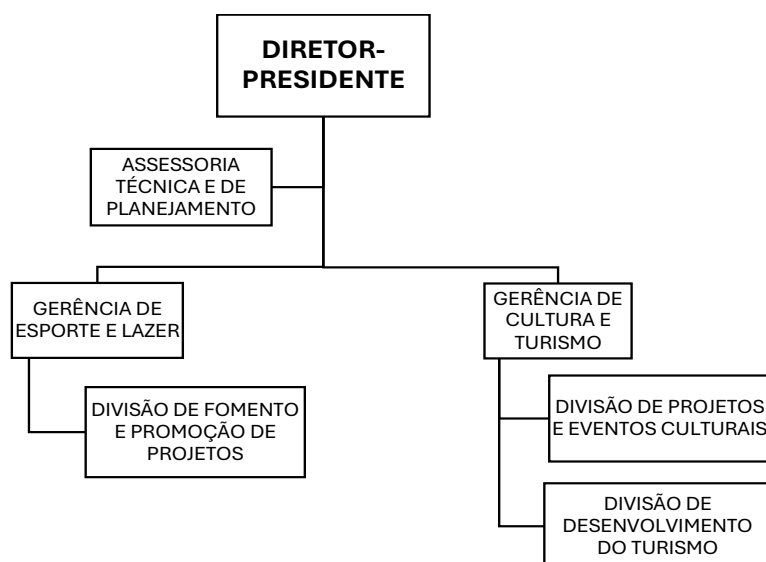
DIRETOR-PRESIDENTE

ASSESSORIA TÉCNICA E DE PLANEJAMENTO

GERÊNCIA DE ESPORTE E LAZER

DIVISÃO DE FOMENTO E PROMOÇÃO DE PROJETOS

GERÊNCIA DE CULTURA E TURISMO

DIVISÃO DE PROJETOS E EVENTOS CULTURAIS

DIVISÃO DE DESENVOLVIMENTO DO TURISMO